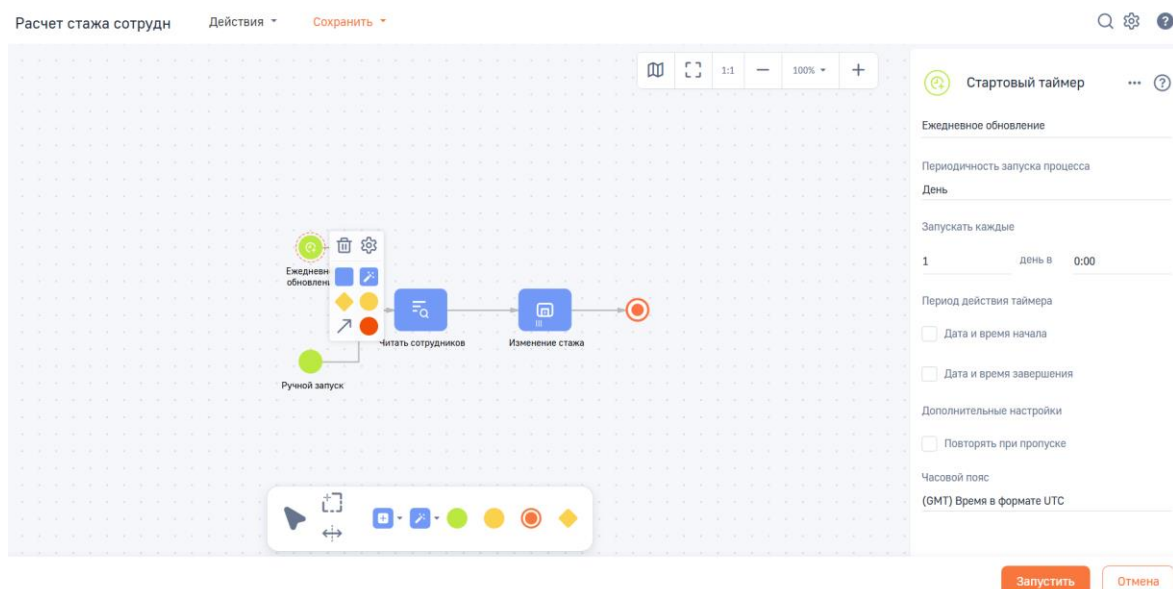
Расчет стажа сотрудн
Действия
Сохранить

1:1
100%

Ежедневн обновлен
Читать сотрудников
Изменение стажа
Ручной запуск

Стартовый таймер
Ежедневное обновление
Периодичность запуска процесса
День
Запускать каждые
1
день в
0:00
Период действия таймера
Дата и время начала
Дата и время завершения
Дополнительные настройки
Повторять при пропуске
Часовой пояс
(GMT) Время в формате UTC

Запустить
Отмена